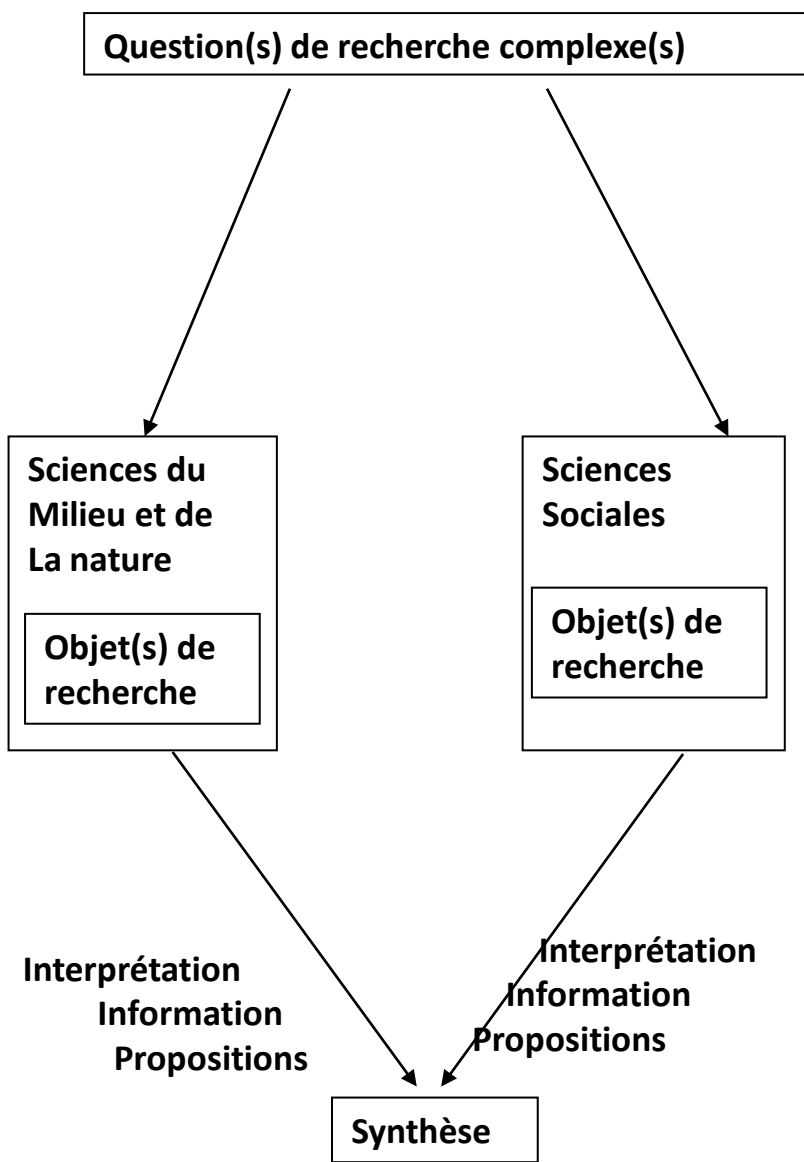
Question(s) de recherche complexe(s)

Sciences du Milieu et de La nature

Objet(s) de recherche

Sciences Sociales

Objet(s) de recherche

Interprétation
Information
Propositions

Interprétation
Information
Propositions

Synthèse